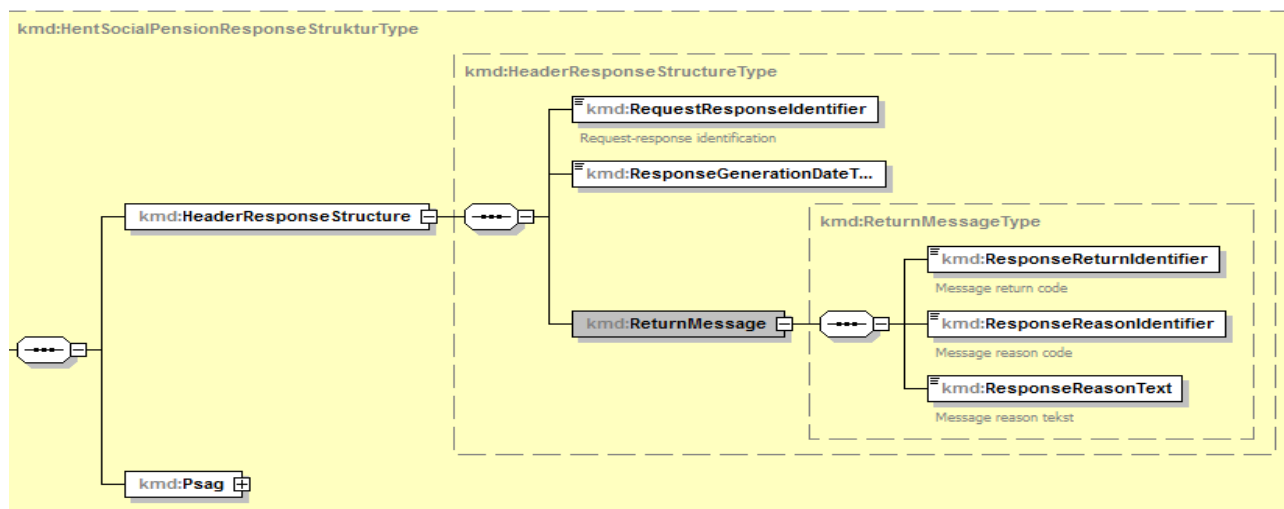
kmd:HentSocialPensionResponseStrukturType

kmd:HeaderResponseStructureType

kmd:RequestResponseIdentifier

Request-response identification

kmd:ResponseGenerationDateT...

kmd:HeaderResponseStructure

kmd:ReturnMessageType

kmd:ResponseReturnIdentifier

Message return code

kmd:ReturnMessage

kmd:ResponseReasonIdentifier

Message reason code

kmd:ResponseReasonText

Message reason tekst

kmd:Psag